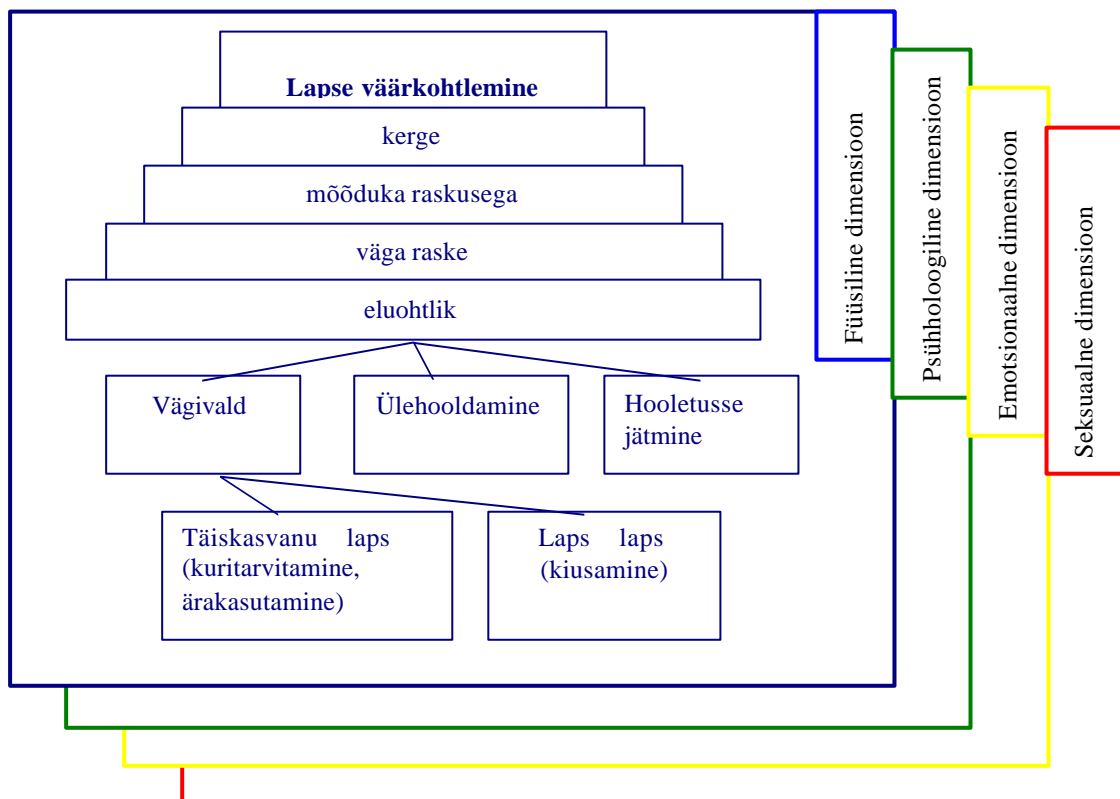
Lapse väärkohtlemine

kerge

mõõduka raskusega

väga raske

eluohtlik

Vägivald

Ülehooldamine

Hooletusse jätmine

Täiskasvanu laps (kuritarvitamine, ärakasutamine)

Laps laps (kiusamine)

Füüsiline dimensioon

Psühholoogiline dimensioon

Emotsionaalne dimensioon

Seksuaalne dimensioon